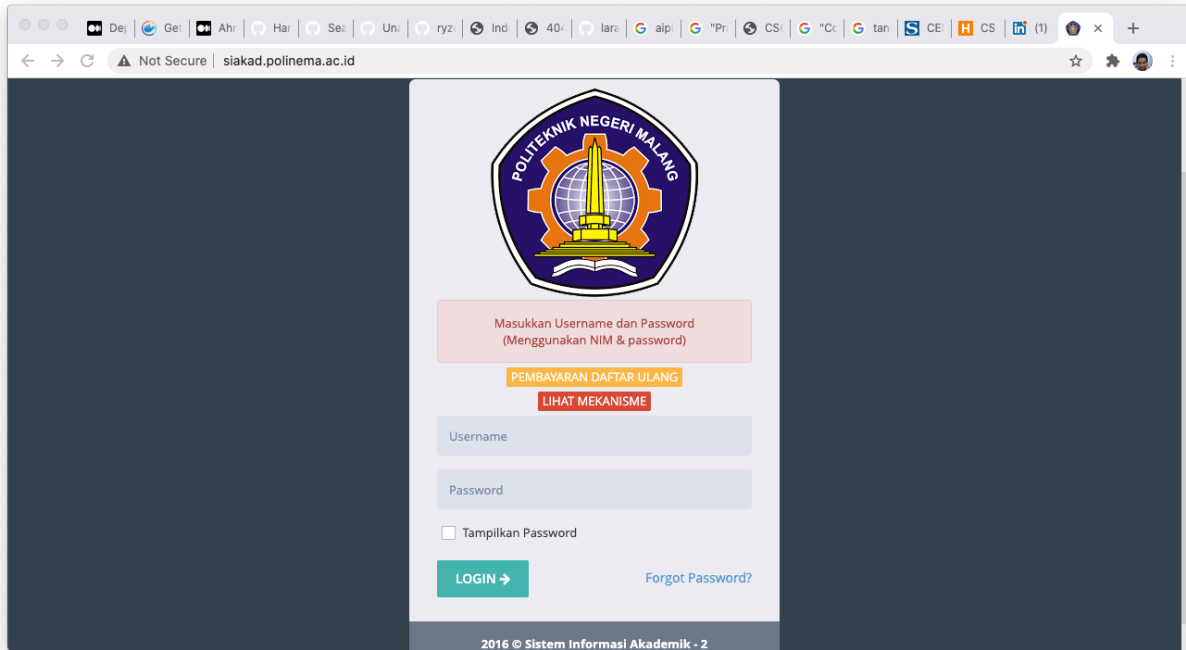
Dej Get Ahr Har Sea Und ryz Ind 404 lara aip "Pr CS "Co tan CE CS (1)

Not Secure siakad.polinema.ac.id

POLITEKNIK NEGERI MALANG

Masukkan Username dan Password
(Menggunakan NIM & password)

PEMBAYARAN DAFTAR ULANG

LIHAT MEKANISME

Username

Password

Tampilkan Password

LOGIN

Forgot Password?

2016 © Sistem Informasi Akademik - 2